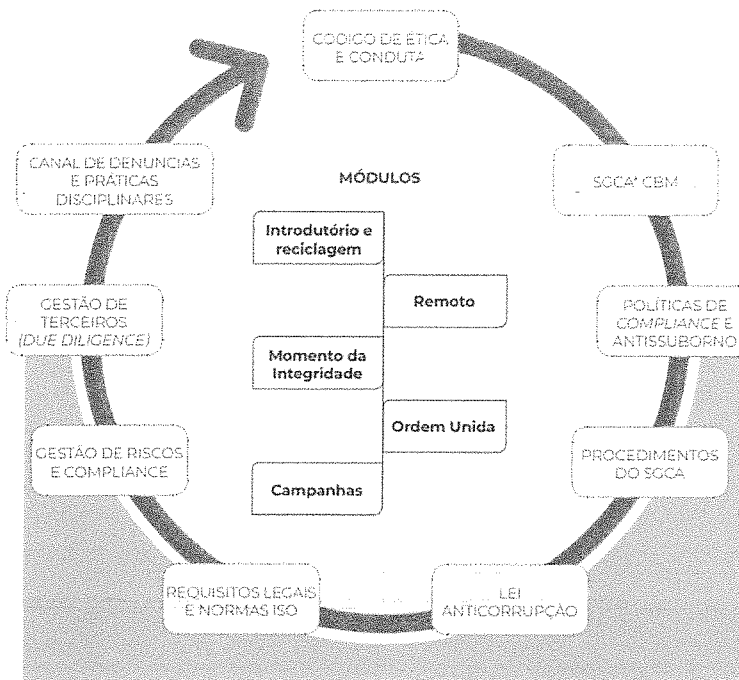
CÓDIGO DE ÉTICA E CONDUTA

SOCA' CBM

POLÍTICAS DE *COMPLIANCE* E ANTISSUBORNO

PROCEDIMENTOS DO SOCA

LEI ANTICORRUPÇÃO

REQUISITOS LEGAIS E NORMAS ISO

GESTÃO DE RISCOS E COMPLIANCE

GESTÃO DE TERCEIROS *(DUE DILIGENCE)*

CANAL DE DENÚNCIAS E PRÁTICAS DISCIPLINARES

MÓDULOS

Introdutório e reciclagem

Remoto

Momento da Integridade

Ordem Unida

Campanhas